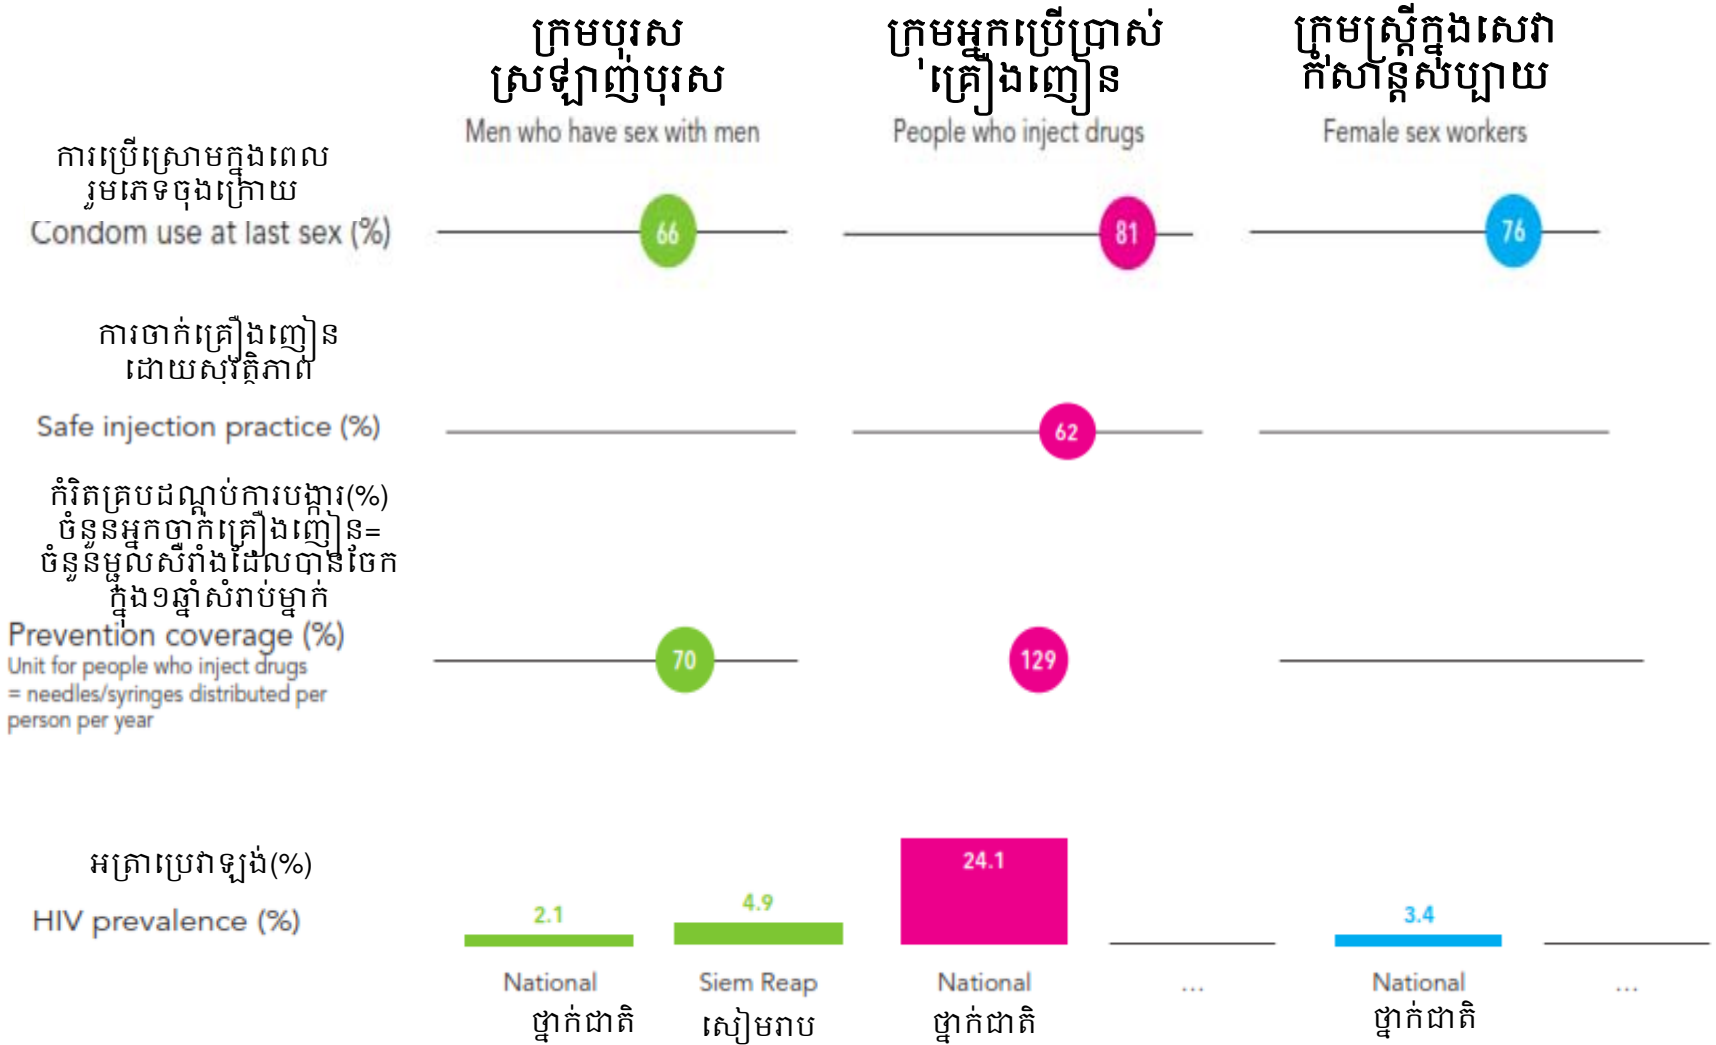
ក្រុមបុរសស្រឡាញ់បុរស
Men who have sex with men

ក្រុមអ្នកប្រើប្រាស់គ្រឿងញៀន
People who inject drugs

ក្រុមស្ត្រីក្នុងសេវាកំសាន្តសប្បាយ
Female sex workers

ការប្រើស្រោមក្នុងពេលរួមភេទចុងក្រោយ
Condom use at last sex (%)

66

81

76

ការចាក់គ្រឿងញៀនដោយសុវត្ថិភាព
Safe injection practice (%)

62

កំរិតគ្របដណ្តប់ការបង្ការ(%) ចំនួនអ្នកចាក់គ្រឿងញៀន= ចំនួនម្ជុលសឺរ៉ាំងដែលបានចែកក្នុង១ឆ្នាំសំរាប់ម្នាក់
Prevention coverage (%)
Unit for people who inject drugs = needles/syringes distributed per person per year

70

129

អត្រាប្រេវាឡង់(%)
HIV prevalence (%)

2.1

4.9

24.1

3.4

National
ថ្នាក់ជាតិ

Siem Reap
សៀមរាប

National
ថ្នាក់ជាតិ

...

National
ថ្នាក់ជាតិ

...